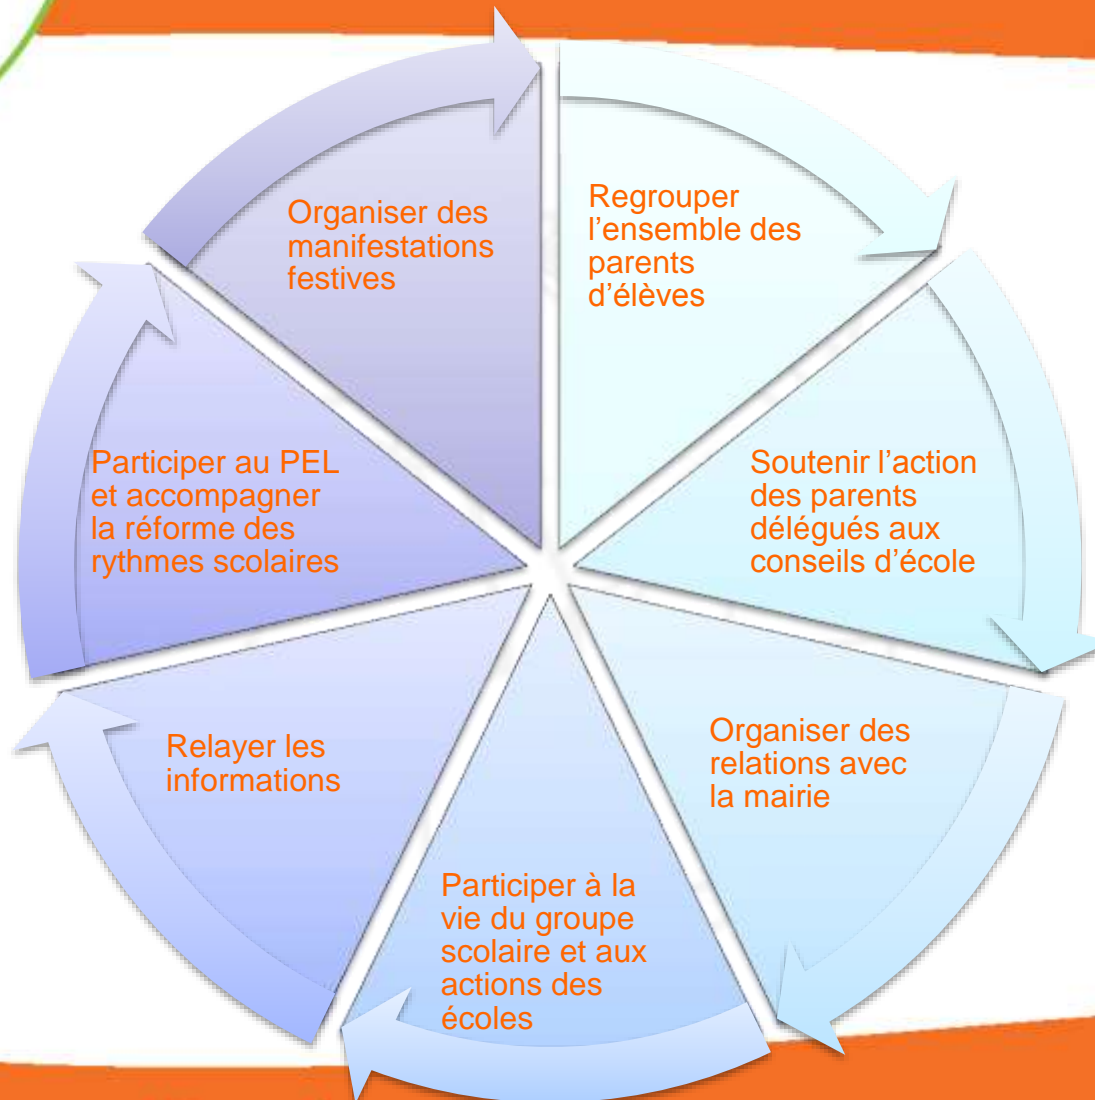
Regrouper l’ensemble des parents d’élèves

Soutenir l’action des parents délégués aux conseils d’école

Organiser des relations avec la mairie

Participer à la vie du groupe scolaire et aux actions des écoles

Relayer les informations

Participer au PEL et accompagner la réforme des rythmes scolaires

Organiser des manifestations festives